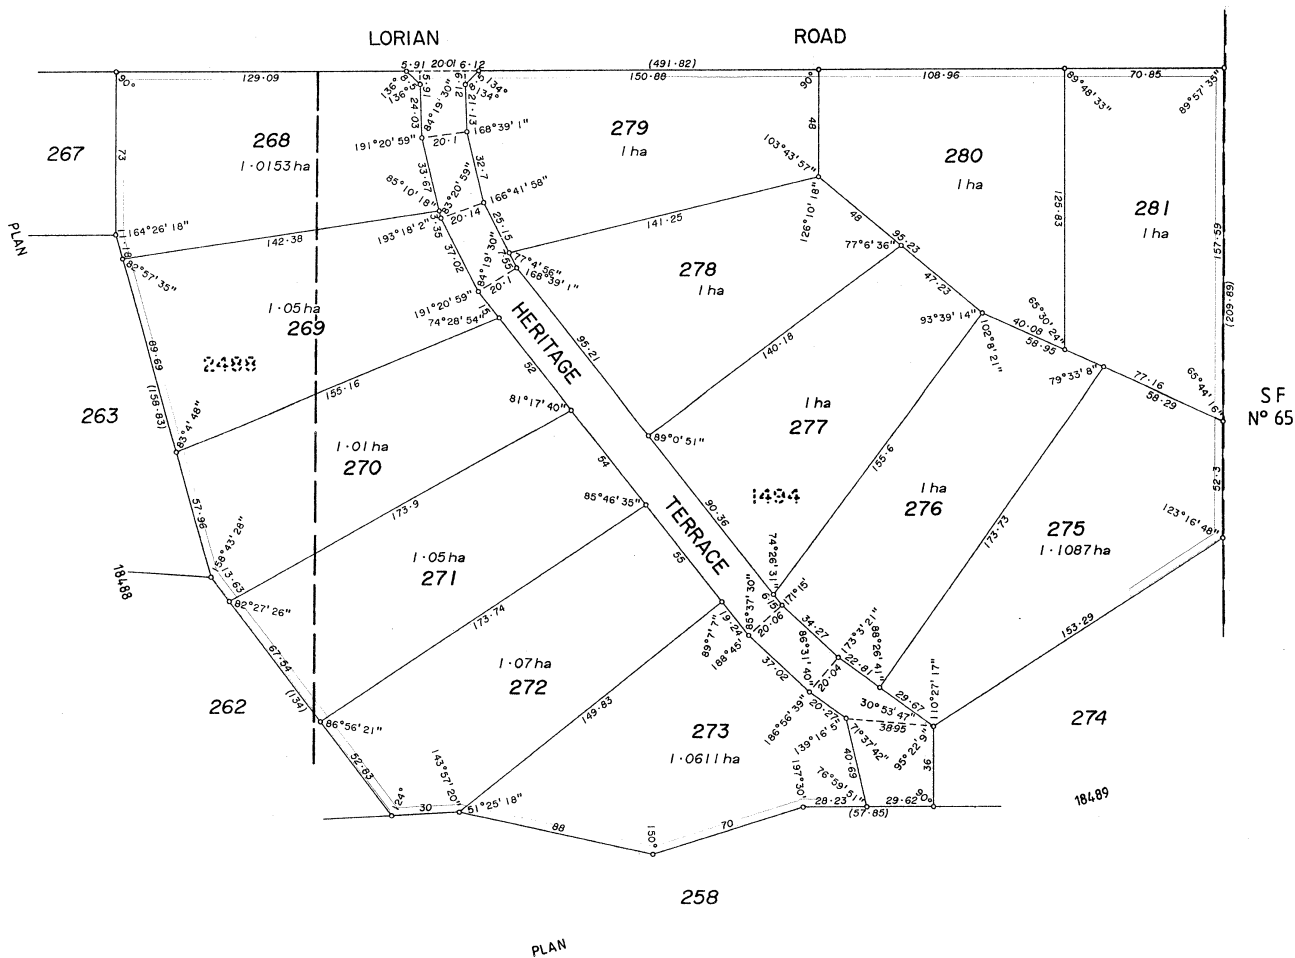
LORIAN ROAD

(491·82)

129·09 150·88 108·96 70·85

90° 90° 89°48'33" 89°57'35"

5·91 20·01 6·12

136°5' 136°5' 15·91 24·03 84°19'30" 6·12 11·12 134° 134°

267 73

268 1·0153 ha

279 1 ha

280 1 ha

281 1 ha

191°20'59" 20·1 168°39'1"

48 103°43'57"

33·67 32·7 85°10'18" 83°20'59" 166°41'58"

125·83 157·59 (209·89)

PLAN 164°26'18" 142·38 20·14 25·15 141·25 126°10'18" 48 95·23

11·18 82°57'35" 193°18'2" 13·35 37·02 84°19'30" 7·55 77°4'56" 168°39'1" 77°6'36"

278 1 ha

20·1 47·23

1·05 ha 269 191°20'59" 74°28'54" 13

HERITAGE 95·21 65°30'24" 93°39'14" 40·08 58·95

2488 89·69 (158·83) 140·18 102°8'21" 79°33'8" 77·16 58·29 65°44'16"

263 83°4'48" 155·16 52 SF Nº 65

81°17'40" 89°0'51" 1 ha 277

1·01 ha 270 54 155·6

57·96 173·9 85°46'35" 90·36 1494 1 ha 276 173·73 275 1·1087 ha 52·3

158°43'28" 13·63 123°16'48"

18488 82°27'26" 1·05 ha 271 TERRACE 55 74°26'31" 6·15 71°15'

173·74 85°37'30" 19·24 20·06 34·27 173°3'21" 88°26'41"

67·54 1·07 ha 272 89°7'7" 188°45' 86°31'40" 37·02 20·04 22·81 29·67 110°27'17" 153·29

262 (134) 86°56'21" 149·83 273 1·0611 ha 186°56'39" 20·27 30°53'47" 38·95 274

52·83 143°57'20" 139°16'5" 71°37'42" 40·69 95°22'9" 36

124° 30 51°25'18" 197°30' 76°59'51" 18489

88 70 28·23 29·62 90°

150° (57·85)

258

PLAN